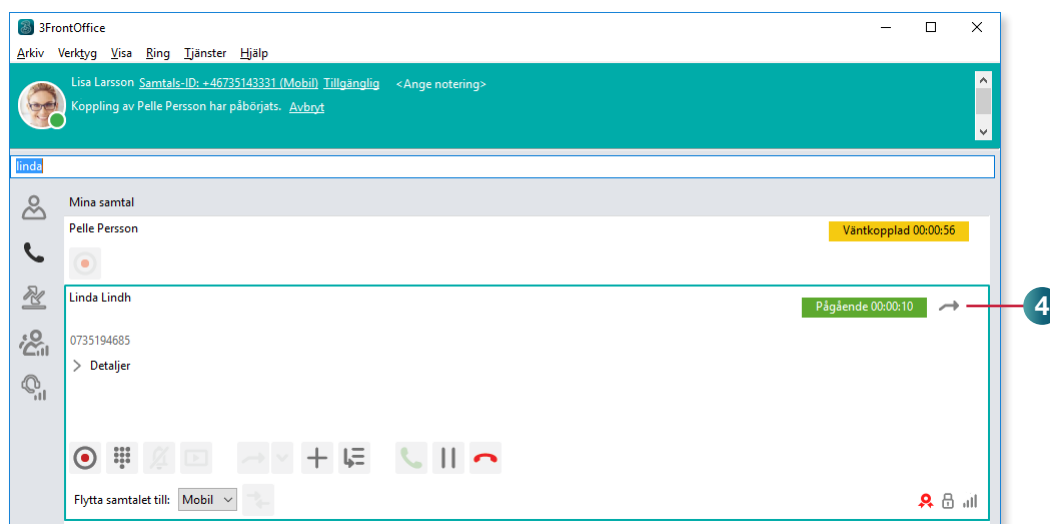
3FrontOffice

Arkiv Verktyg Visa Ring Tjänster Hjälp

Lisa Larsson Samtals-ID: +46735143331 (Mobil) Tillgänglig <Ange notering>

Koppling av Pelle Persson har påbörjats. Avbryt

linda

Mina samtal

Pelle Persson

Väntkopplad 00:00:56

Linda Lindh

Pågående 00:00:10

4

0735194685

Detaljer

Flytta samtalet till: Mobil